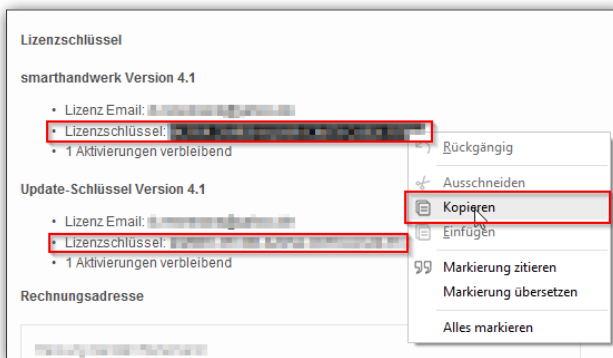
Lizenzschlüssel

smarthandwerk Version 4.1

- Lizenz Email: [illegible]
- Lizenzschlüssel: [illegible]
- 1 Aktivierungen verbleibend

Update-Schlüssel Version 4.1

- Lizenz Email: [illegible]
- Lizenzschlüssel: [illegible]
- 1 Aktivierungen verbleibend

Rechnungsadresse

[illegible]

Rückgängig
Ausschneiden
Kopieren
Einfügen
Markierung zitieren
Markierung übersetzen
Alles markieren